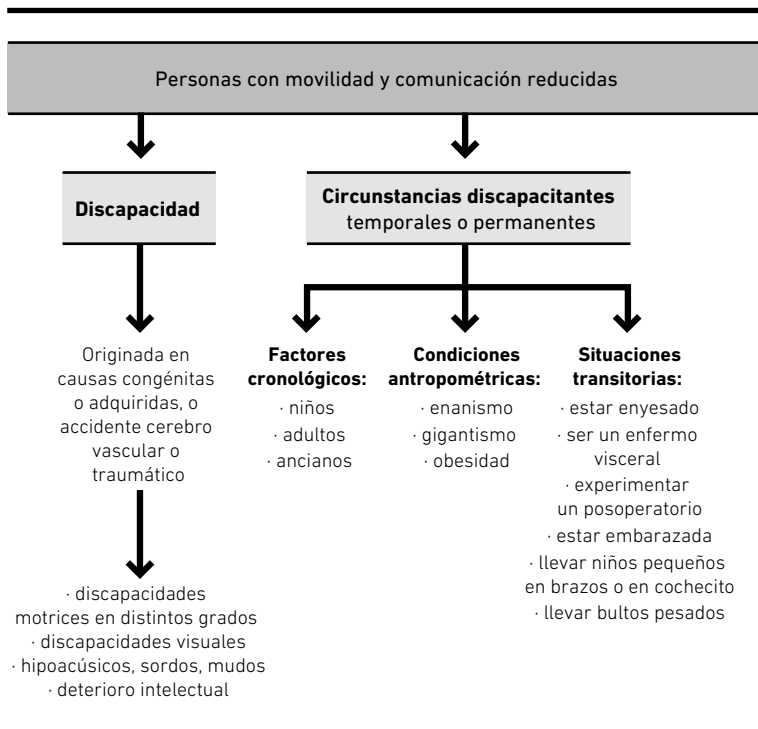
Personas con movilidad y comunicación reducidas

Discapacidad

Circunstancias discapacitantes
temporales o permanentes

Originada en causas congénitas o adquiridas, o accidente cerebro vascular o traumático

· discapacidades motrices en distintos grados
· discapacidades visuales
· hipoacúsicos, sordos, mudos
· deterioro intelectual

Factores cronológicos:
· niños
· adultos
· ancianos

Condiciones antropométricas:
· enanismo
· gigantismo
· obesidad

Situaciones transitorias:
· estar enyesado
· ser un enfermo visceral
· experimentar un posoperatorio
· estar embarazada
· llevar niños pequeños en brazos o en cochecito
· llevar bultos pesados